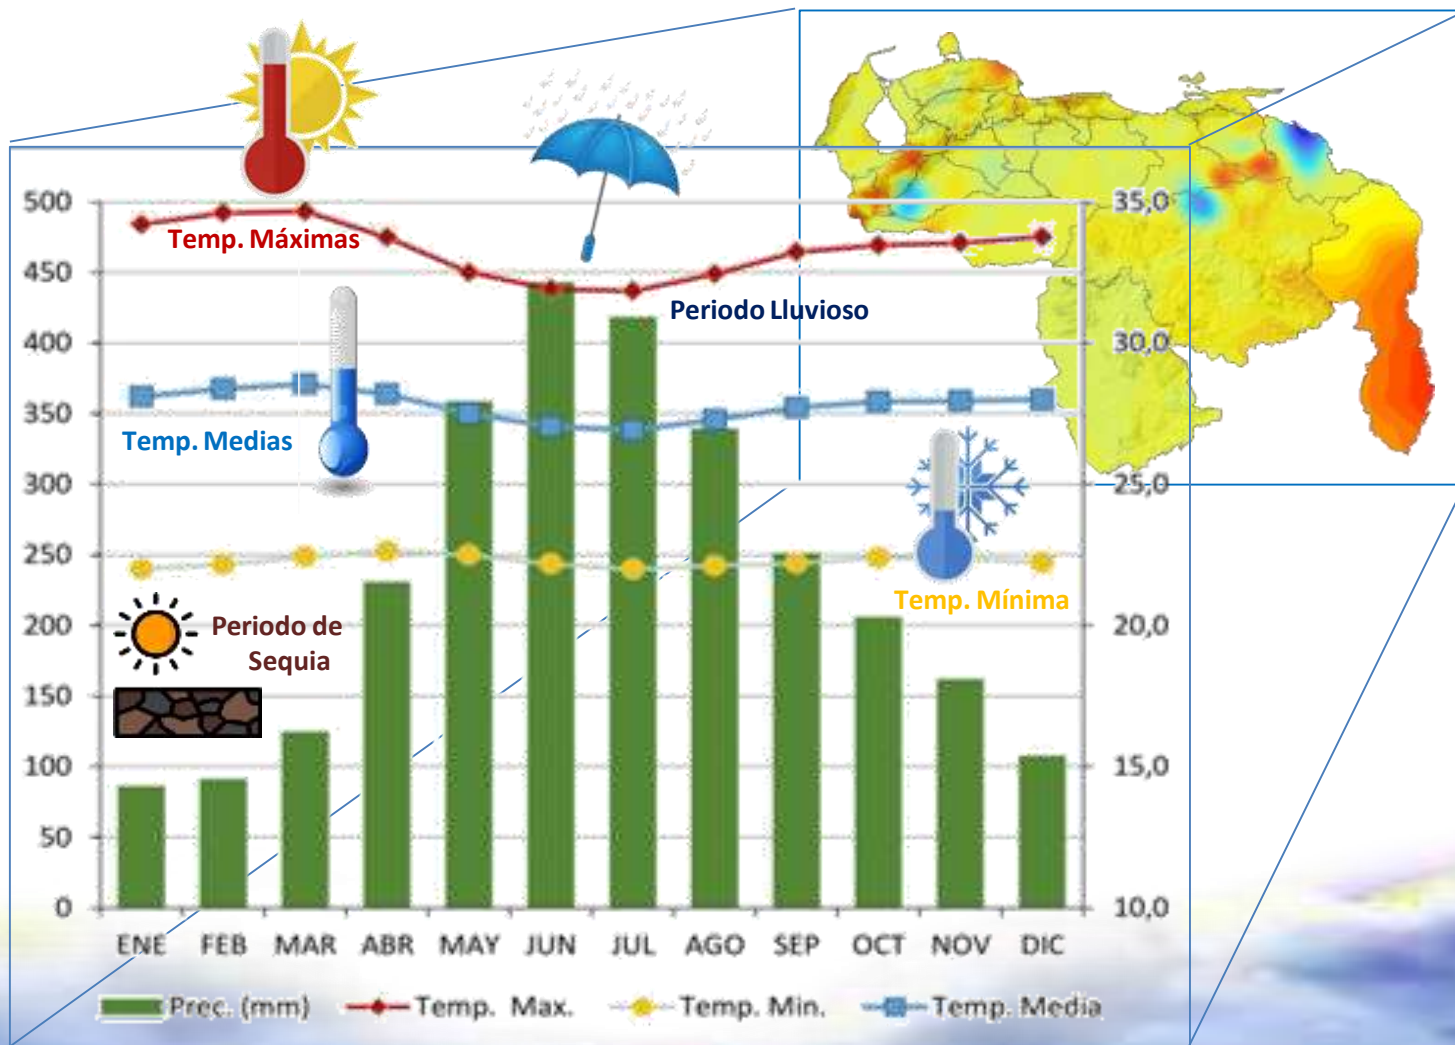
500
450
400
350
300
250
200
150
100
50
0

35,0
30,0
25,0
20,0
15,0
10,0

Temp. Máximas
Periodo Lluvioso
Temp. Medias
Temp. Mínima
Periodo de Sequia

ENE FEB MAR ABR MAY JUN JUL AGO SEP OCT NOV DIC

Prec. (mm) Temp. Max. Temp. Min. Temp. Media